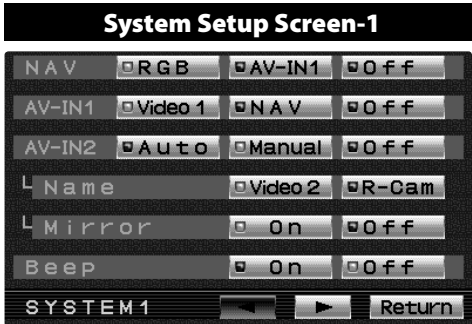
System Setup Screen-1

| NAV | RGB | AV-IN1 | Off |
|---|---|---|---|
| AV-IN1 | Video 1 | NAV | Off |
| AV-IN2 | Auto | Manual | Off |
| └ Name | | Video 2 | R-Cam |
| └ Mirror | | On | Off |
| Beep | | On | Off |

SYSTEM1 ◄ ► Return